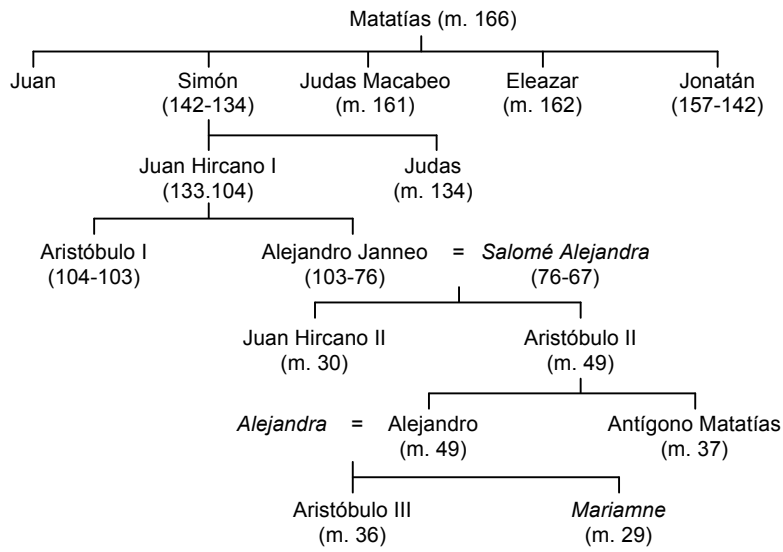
Matatías (m. 166)

Juan

Simón
(142-134)

Judas Macabeo
(m. 161)

Eleazar
(m. 162)

Jonatán
(157-142)

Juan Hircano I
(133.104)

Judas
(m. 134)

Aristóbulo I
(104-103)

Alejandro Janneo = *Salomé Alejandra*
(103-76) (76-67)

Juan Hircano II
(m. 30)

Aristóbulo II
(m. 49)

*Alejandra* = Alejandro
(m. 49)

Antígono Matatías
(m. 37)

Aristóbulo III
(m. 36)

*Mariamne*
(m. 29)